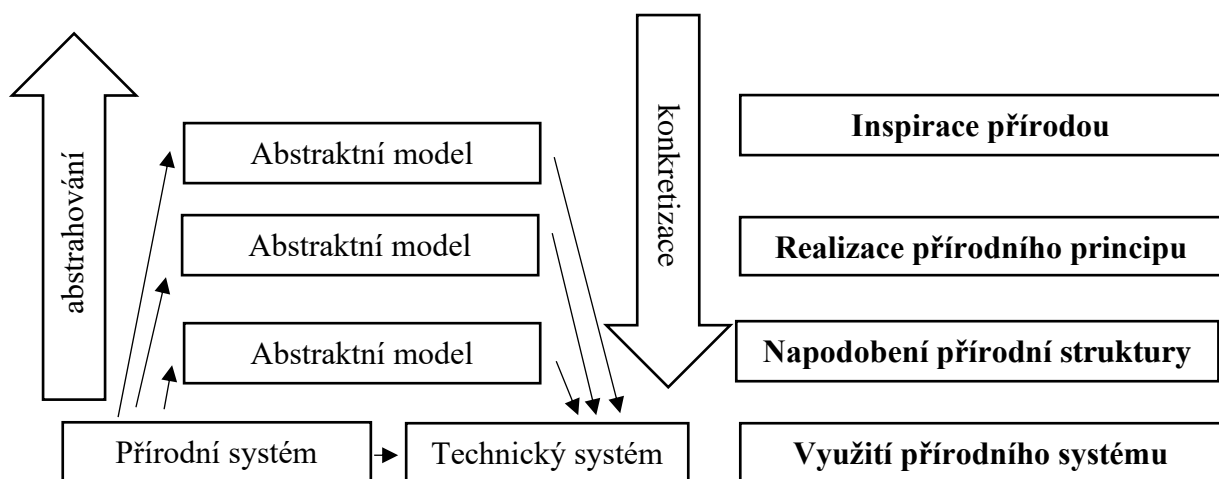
abstrahování

Abstraktní model

Abstraktní model

Abstraktní model

Přírodní systém

Technický systém

konkretizace

**Inspirace přírodou**

**Realizace přírodního principu**

**Napodobení přírodní struktury**

**Využití přírodního systému**